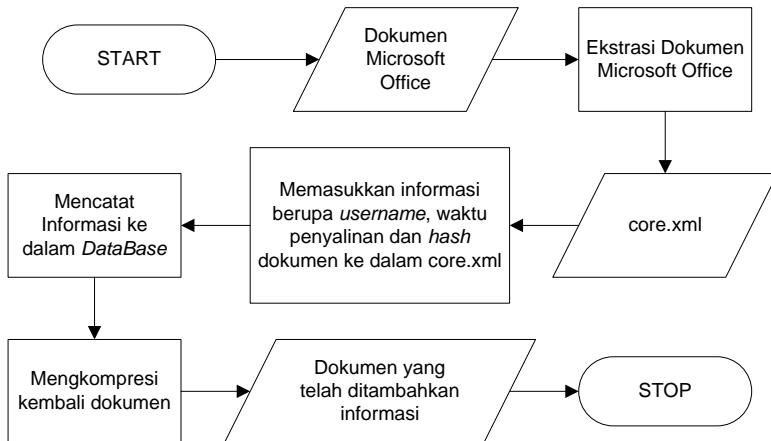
START

Dokumen Microsoft Office

Ekstrasi Dokumen Microsoft Office

core.xml

Memasukkan informasi berupa username, waktu penyalinan dan hash dokumen ke dalam core.xml

Mencatat Informasi ke dalam DataBase

Mengkompresi kembali dokumen

Dokumen yang telah ditambahkan informasi

STOP